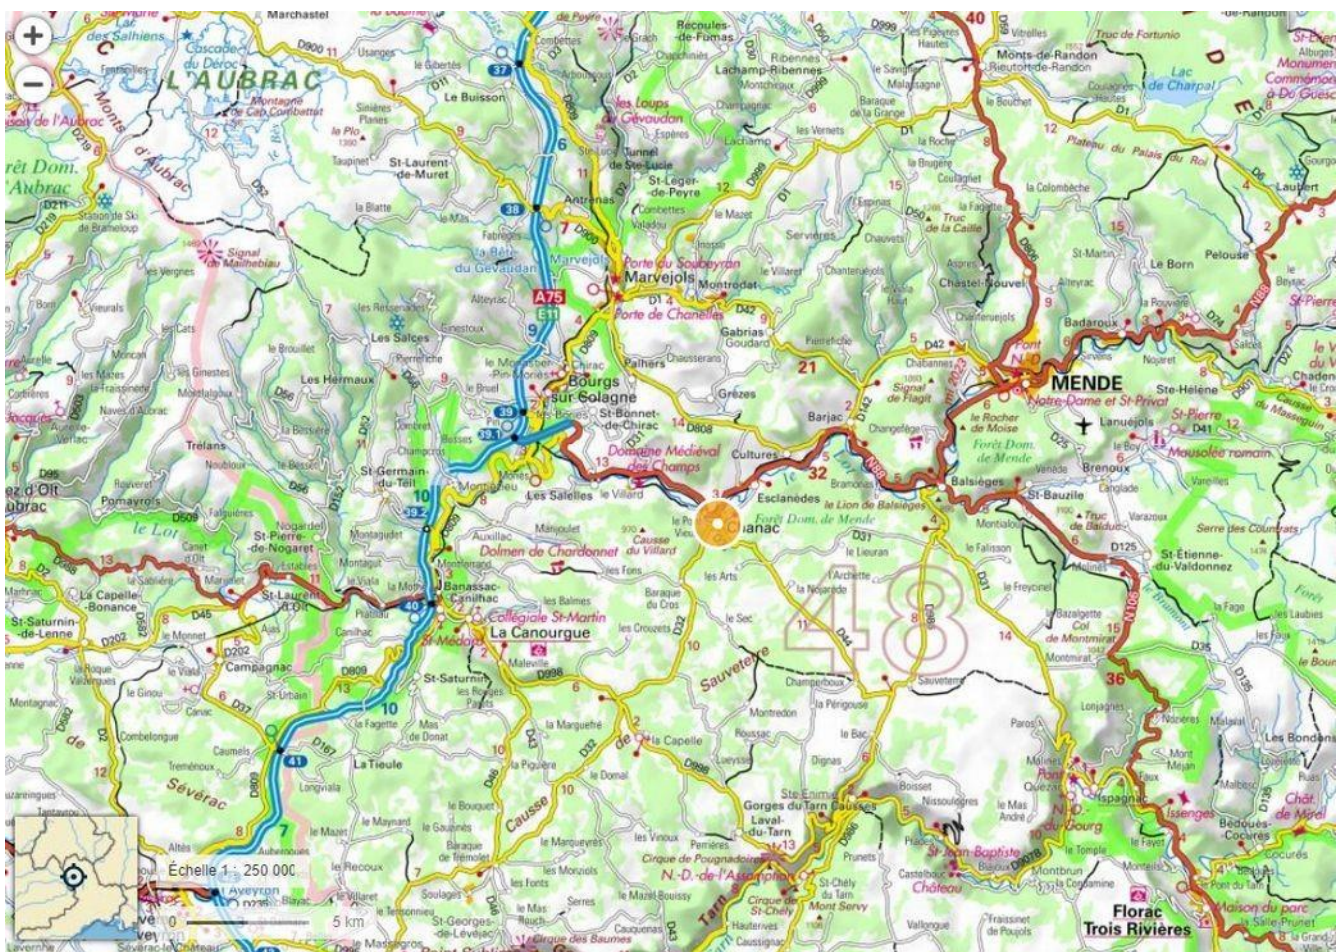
+
−
Marchastel
Lac des Salhiens
Cascade du Déroc
L'AUBRAC
Monts d'Aubrac
Montagne de Cap Combattut
Le Buisson
Recoules-de-Fumas
Lachamp-Ribennes
Monts-de-Randon
Rieutort-de-Randon
Lac de Charpal
Truc de Fortunio
Les Loups du Gévaudan
St-Laurent-de-Muret
Antrenas
St-Léger-de-Peyre
Lachamp
les Vernets
Plateau du Palais du Roi
Station de Ski de Brameloup
Signal de Mailhebiau
Marvejols
Porte du Soubeyran
Marvejols
Montrodat
Porte de Chanelles
Gabrias
Goudard
Servières
Truc de la Caille
Chastel-Nouvel
St-Martin
Le Born
Pelouse
Badaroux
Les Salces
Les Hermaux
Bourgs sur Colagne
St-Bonnet-de-Chirac
Palhers
Chirac
Grèzes
Barjac
Signal de Flagit
Changefège
MENDE
Notre-Dame et St-Privat
le Rocher de Moïse
Forêt Dom. de Mende
Lanuéjols
St-Pierre
Mausolée romain
Ste-Hélène
Trelans
St-Germain-du-Teil
Domaine Médiéval des Champs
Les Salelles
le Villard
Cultures
Esclanèdes
Chanac
Forêt Dom. de Mende
Balsièges
St-Bauzile
Brenoux
Pomayrols
St-Pierre-de-Nogaret
Dolmen de Chardonnet
Causse du Villard
le Lieuran
St-Étienne-du-Valdonnez
La Capelle-Bonance
St-Laurent-d'Olt
Banassac-Canilhac
Collégiale St-Martin
La Canourgue
St-Saturnin-de-Lenne
Campagnac
St-Médard
les Arts
le Sec
l'Arche
la Nojarède
48
le Bazalgette Col de Montmirat
Montmirat
Sauveterre
St-Saturnin
Champerboux
Montredon
Sévérac
la Capelle
la Piguière
Gorges du Tarn Causses
Ste-Enimie
Laval-du-Tarn
Ispagnac
Quézac
Mont Mejan
Les Bondons
La Tieule
le Bouquet
Causse
Cirque de Pougnadoires
N.-D.-de-l'Assomption
Cirque de St-Chély
Mont Servy
St-Jean-Baptiste Château
Florac Trois Rivières
Maison du parc
Échelle 1 : 250 000
0
5 km
St-Georges-de-Lévejac
Cirque des Baumes
A75
E11
Tarn
le Lot